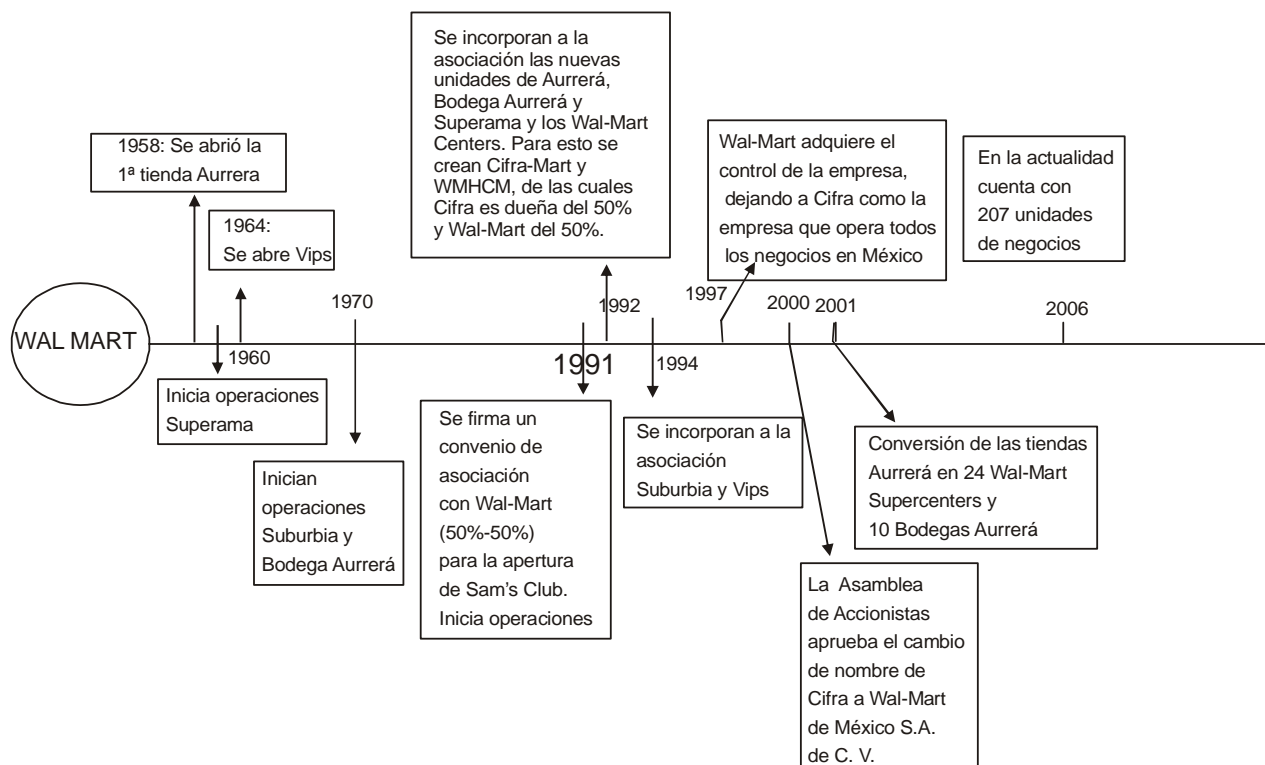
Se incorporan a la asociación las nuevas unidades de Aurrerá, Bodega Aurrerá y Superama y los Wal-Mart Centers. Para esto se crean Cifra-Mart y WMHCM, de las cuales Cifra es dueña del 50% y Wal-Mart del 50%.

1958: Se abrió la 1ª tienda Aurrera

1964: Se abre Vips

Wal-Mart adquiere el control de la empresa, dejando a Cifra como la empresa que opera todos los negocios en México

En la actualidad cuenta con 207 unidades de negocios

WAL MART

1960

1970

1991

1992

1994

1997

2000

2001

2006

Inicia operaciones Superama

Inician operaciones Suburbia y Bodega Aurrerá

Se firma un convenio de asociación con Wal-Mart (50%-50%) para la apertura de Sam's Club. Inicia operaciones

Se incorporan a la asociación Suburbia y Vips

Conversión de las tiendas Aurrerá en 24 Wal-Mart Supercenters y 10 Bodegas Aurrerá

La Asamblea de Accionistas aprueba el cambio de nombre de Cifra a Wal-Mart de México S.A. de C. V.